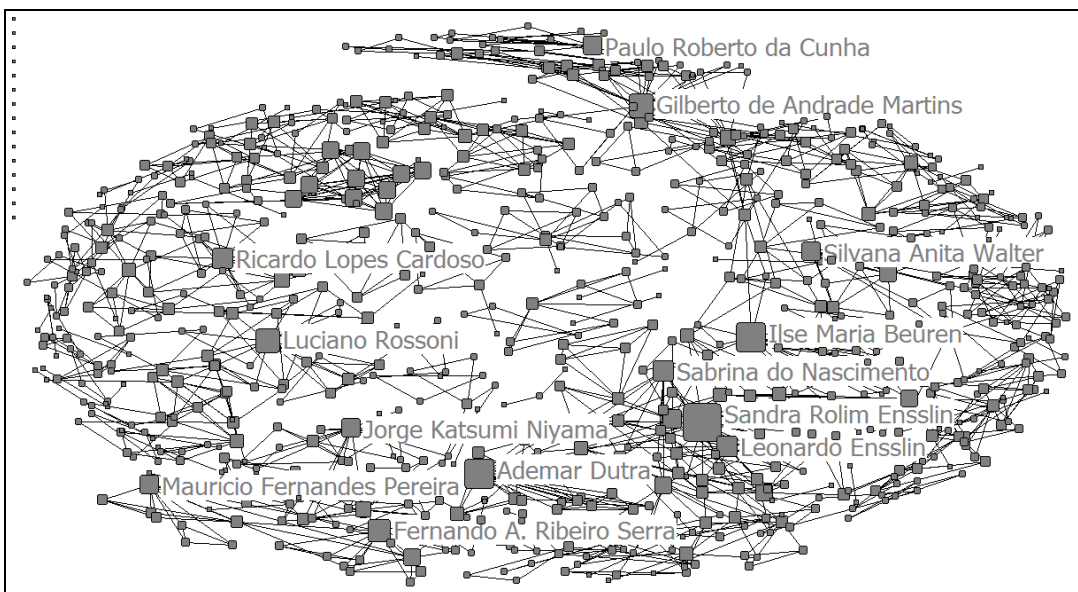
Paulo Roberto da Cunha
Gilberto de Andrade Martins
Ricardo Lopes Cardoso
Silvana Anita Walter
Luciano Rossoni
Ilse Maria Beuren
Sabrina do Nascimento
Sandra Rolim Ensslin
Jorge Katsumi Niyama
Leonardo Ensslin
Ademar Dutra
Mauricio Fernandes Pereira
Fernando A. Ribeiro Serra